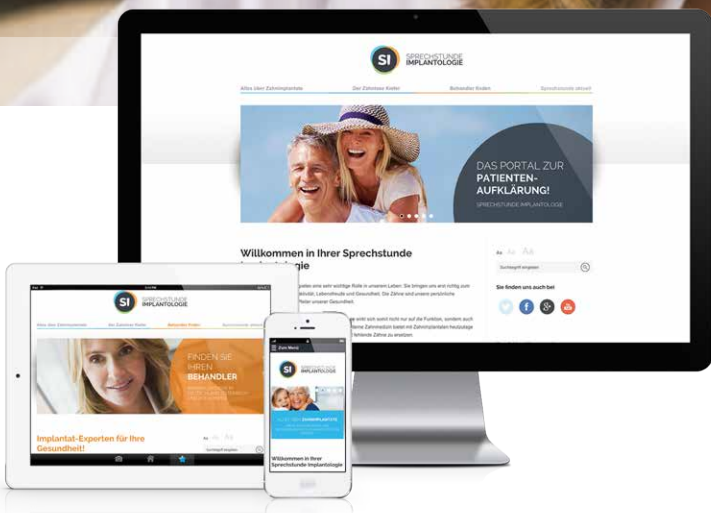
SI SPRECHSTUNDE IMPLANTOLOGIE

Alles über Zahnimplantate | Der Zahnlose Kiefer | Behandler finden | Sprechstunde aktuell

DAS PORTAL ZUR PATIENTEN-AUFKLÄRUNG!

SPRECHSTUNDE IMPLANTOLOGIE

Willkommen in Ihrer Sprechstunde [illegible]

Aa Aa Aa

Suchbegriff eingeben

Sie finden uns auch bei

SI SPRECHSTUNDE IMPLANTOLOGIE

Alles über Zahnimplantate | Der Zahnlose Kiefer | Behandler finden | Sprechstunde aktuell

FINDEN SIE IHREN BEHANDLER

Implantat-Experten für Ihre Gesundheit!

Aa Aa Aa

Suchbegriff eingeben

Zum Menü

SI SPRECHSTUNDE IMPLANTOLOGIE

ALLES ÜBER ZAHNIMPLANTATE

Willkommen in Ihrer Sprechstunde Implantologie